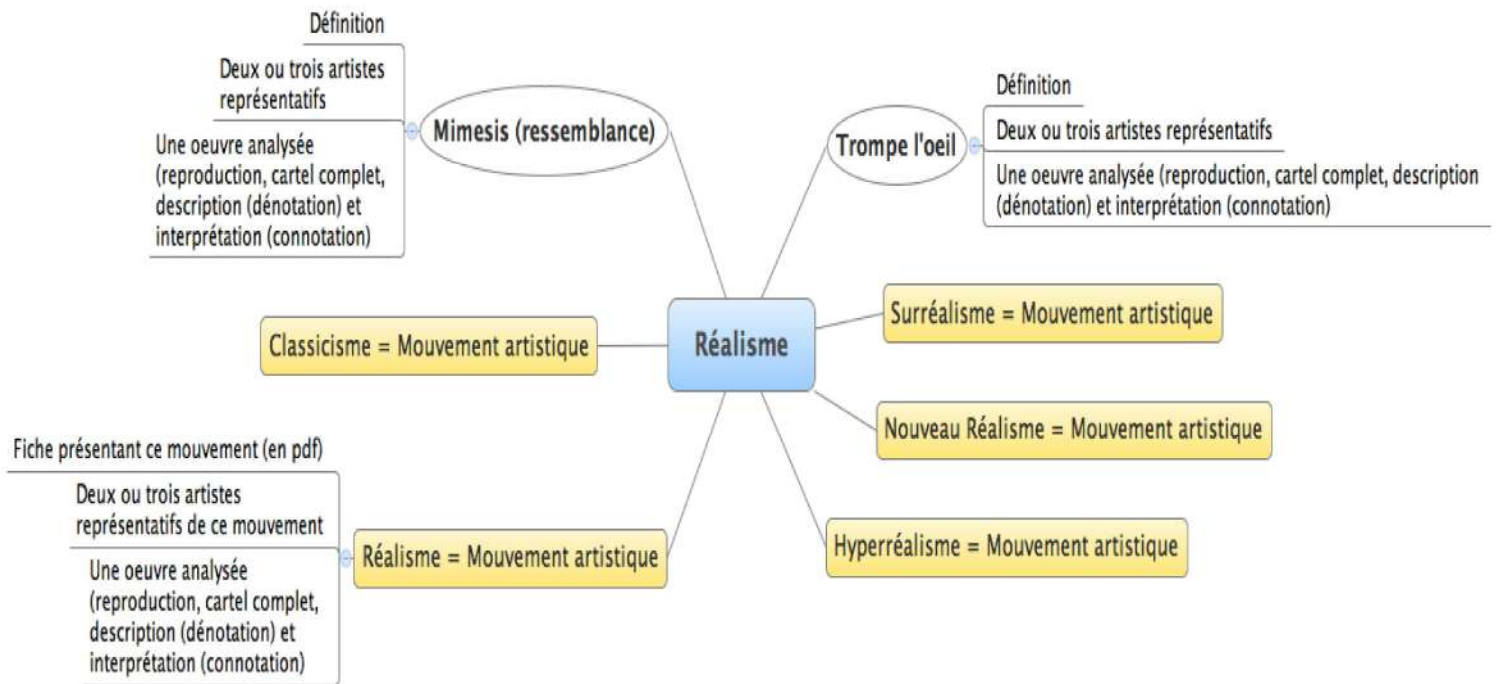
Définition

Deux ou trois artistes représentatifs

Une oeuvre analysée (reproduction, cartel complet, description (dénotation) et interprétation (connotation)

Mimesis (ressemblance)

Trompe l'oeil

Définition

Deux ou trois artistes représentatifs

Une oeuvre analysée (reproduction, cartel complet, description (dénotation) et interprétation (connotation)

Réalisme

Classicisme = Mouvement artistique

Surréalisme = Mouvement artistique

Nouveau Réalisme = Mouvement artistique

Hyperréalisme = Mouvement artistique

Réalisme = Mouvement artistique

Fiche présentant ce mouvement (en pdf)

Deux ou trois artistes représentatifs de ce mouvement

Une oeuvre analysée (reproduction, cartel complet, description (dénotation) et interprétation (connotation)